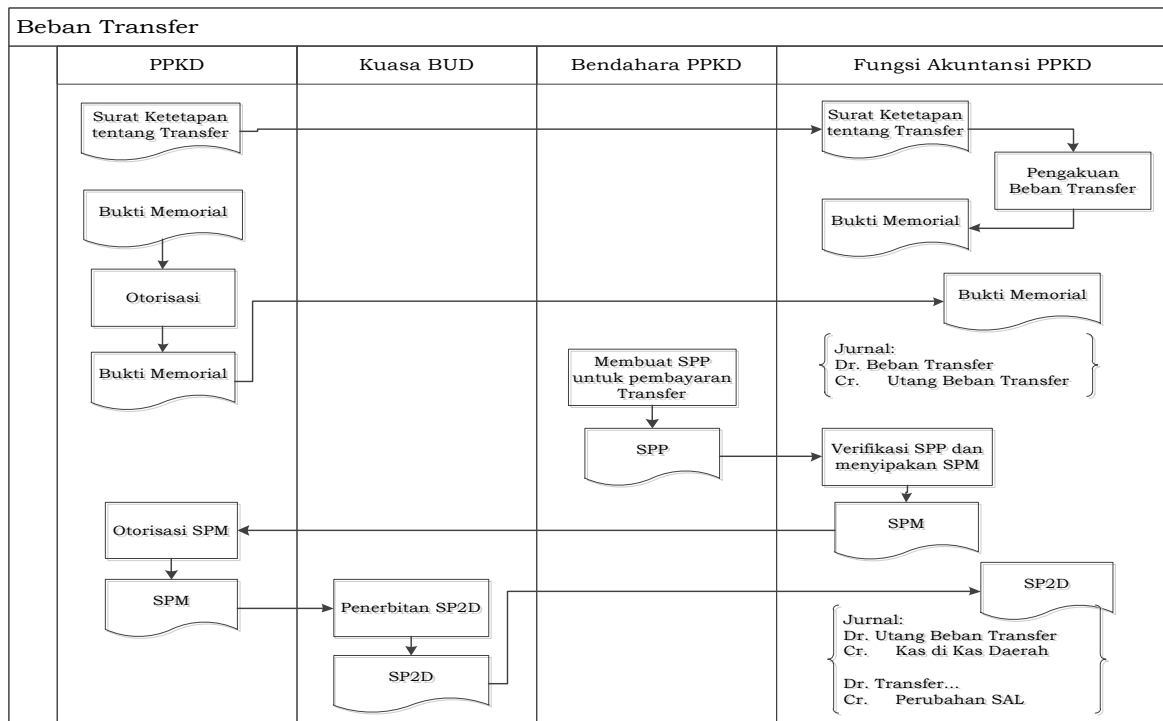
Beban Transfer

PPKD

Kuasa BUD

Bendahara PPKD

Fungsi Akuntansi PPKD

Surat Ketetapan tentang Transfer

Bukti Memorial

Otorisasi

Bukti Memorial

Otorisasi SPM

SPM

Penerbitan SP2D

SP2D

Membuat SPP untuk pembayaran Transfer

SPP

Surat Ketetapan tentang Transfer

Pengakuan Beban Transfer

Bukti Memorial

Bukti Memorial

Jurnal:
Dr. Beban Transfer
Cr. Utang Beban Transfer

Verifikasi SPP dan menyipakan SPM

SPM

SP2D

Jurnal:
Dr. Utang Beban Transfer
Cr. Kas di Kas Daerah

Dr. Transfer...
Cr. Perubahan SAL